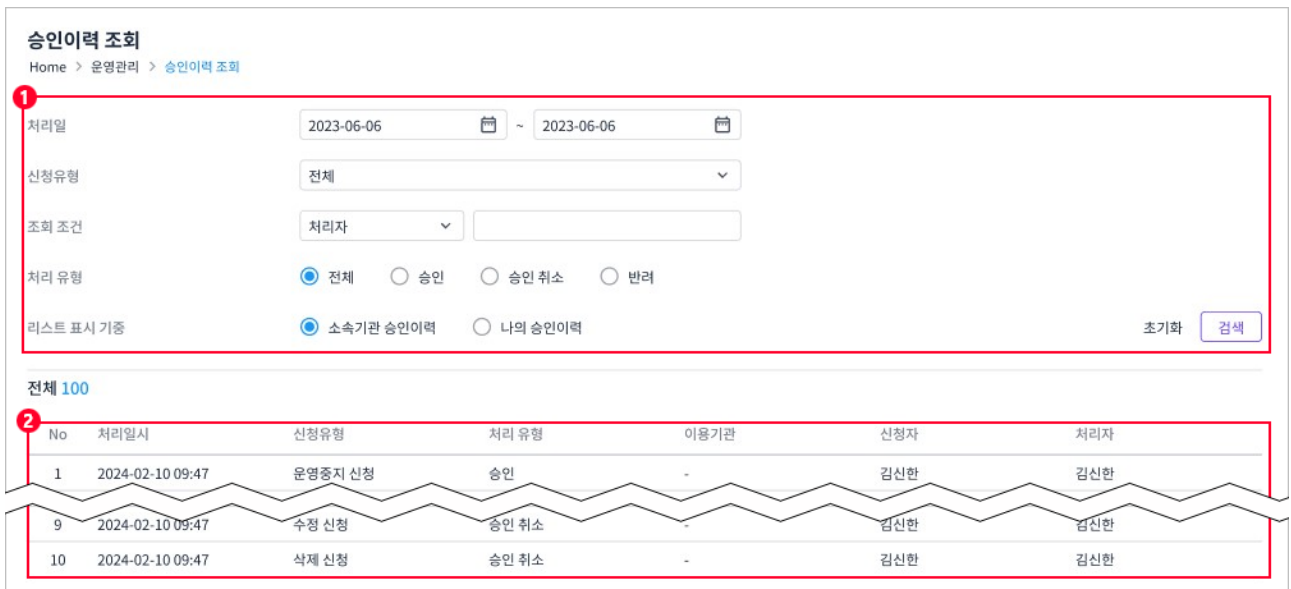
승인이력 조회

Home > 운영관리 > 승인이력 조회

1

처리일 2023-06-06 ~ 2023-06-06

신청유형 전체

조회 조건 처리자

처리 유형 전체 승인 승인 취소 반려

리스트 표시 기준 소속기관 승인이력 나의 승인이력 초기화 검색

전체 100

2

| No | 처리일시 | 신청유형 | 처리 유형 | 이용기관 | 신청자 | 처리자 |
|---|---|---|---|---|---|---|
| 1 | 2024-02-10 09:47 | 운영중지 신청 | 승인 | - | 김신한 | 김신한 |
| 9 | 2024-02-10 09:47 | 수정 신청 | 승인 취소 | - | 김신한 | 김신한 |
| 10 | 2024-02-10 09:47 | 삭제 신청 | 승인 취소 | - | 김신한 | 김신한 |